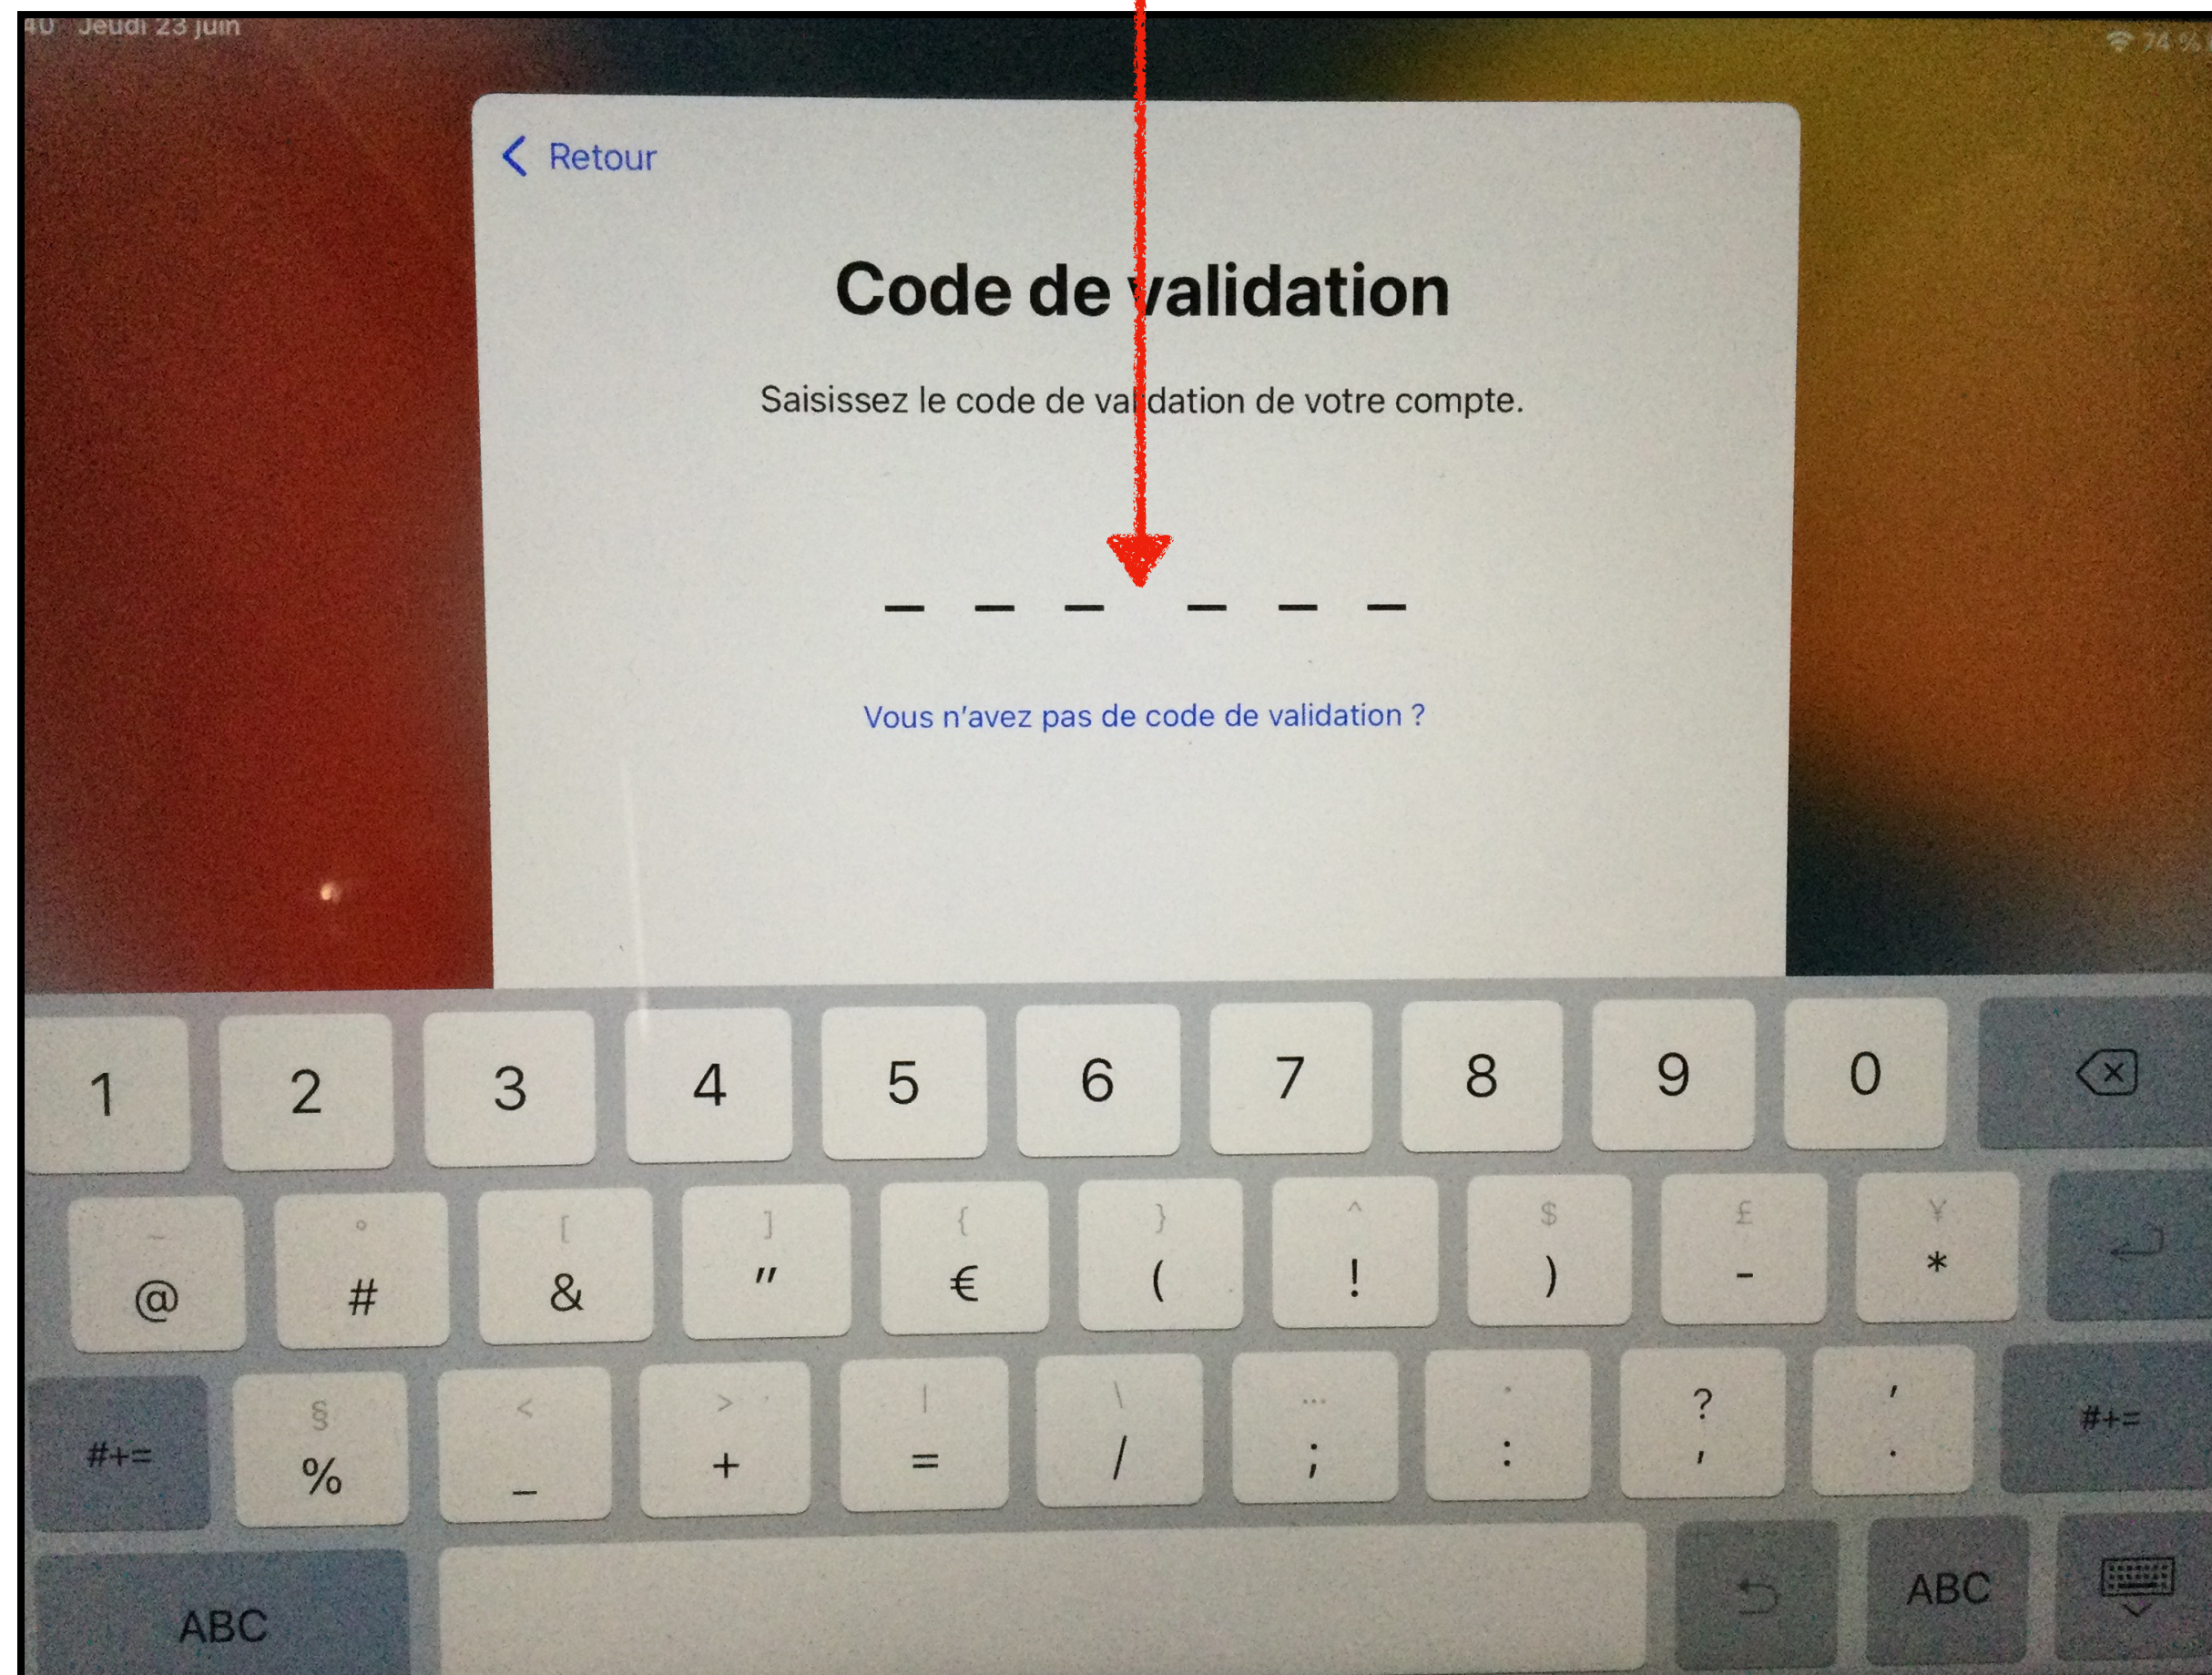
40 Jeudi 23 juin

74 %

< Retour

Code de validation

Saisissez le code de validation de votre compte.

_ _ _ _ _ _

Vous n'avez pas de code de validation ?

1 2 3 4 5 6 7 8 9 0

@ # & " € ( ! ) - *

#+= % _ + = / ; : , . #+=

ABC ABC